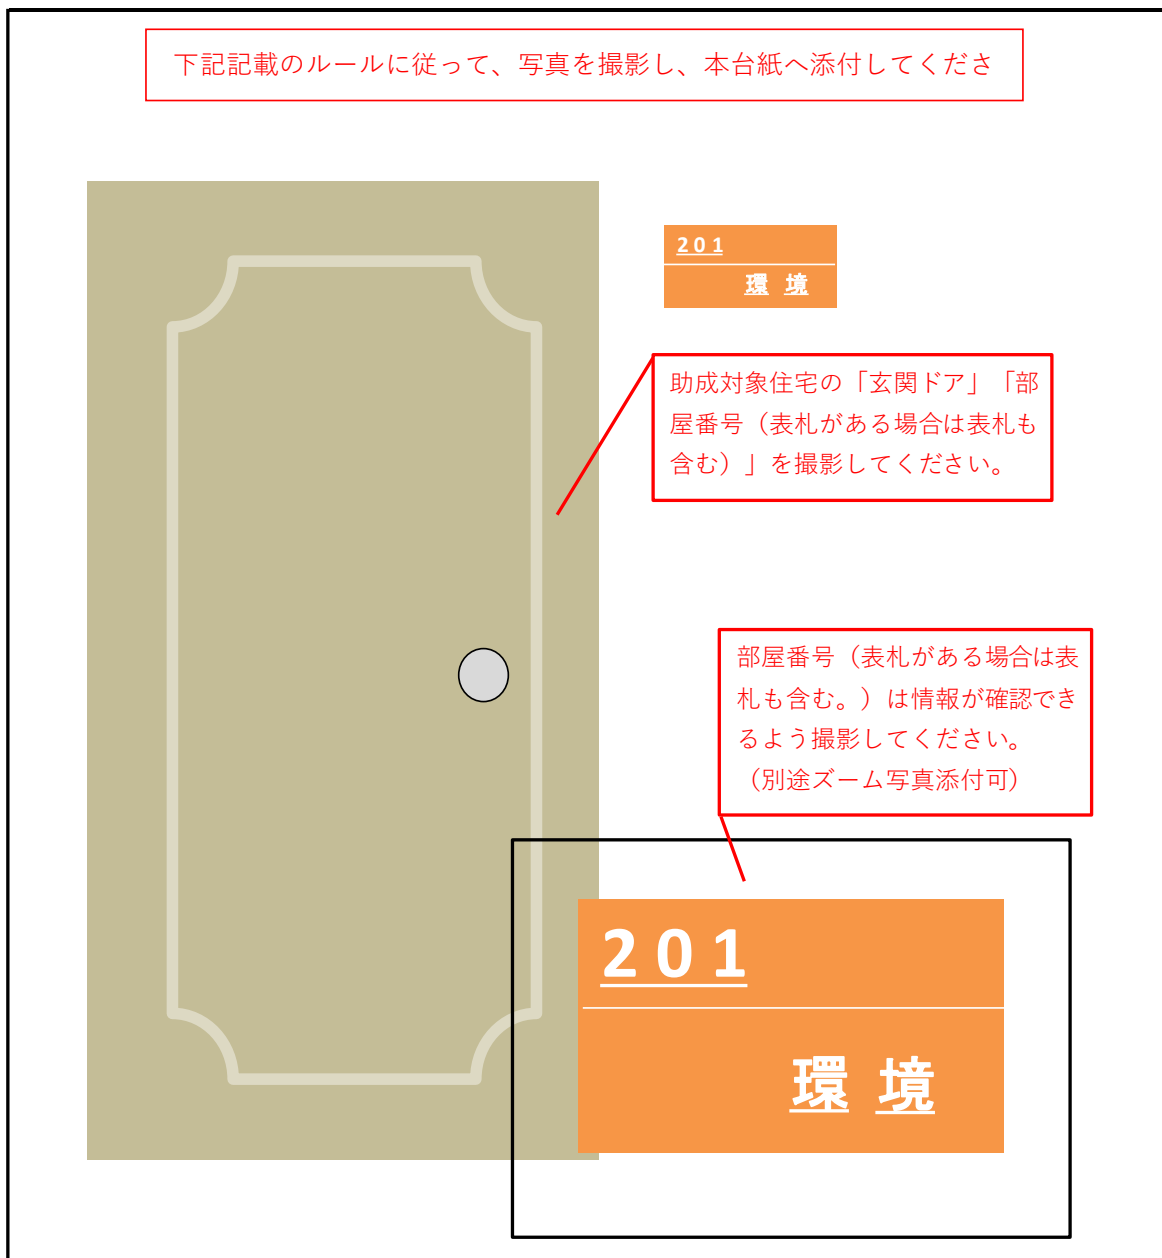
下記記載のルールに従って、写真を撮影し、本台紙へ添付してくださ

201
環 境

助成対象住宅の「玄関ドア」「部屋番号（表札がある場合は表札も含む）」を撮影してください。

部屋番号（表札がある場合は表札も含む。）は情報が確認できるよう撮影してください。
（別途ズーム写真添付可）

201
環 境